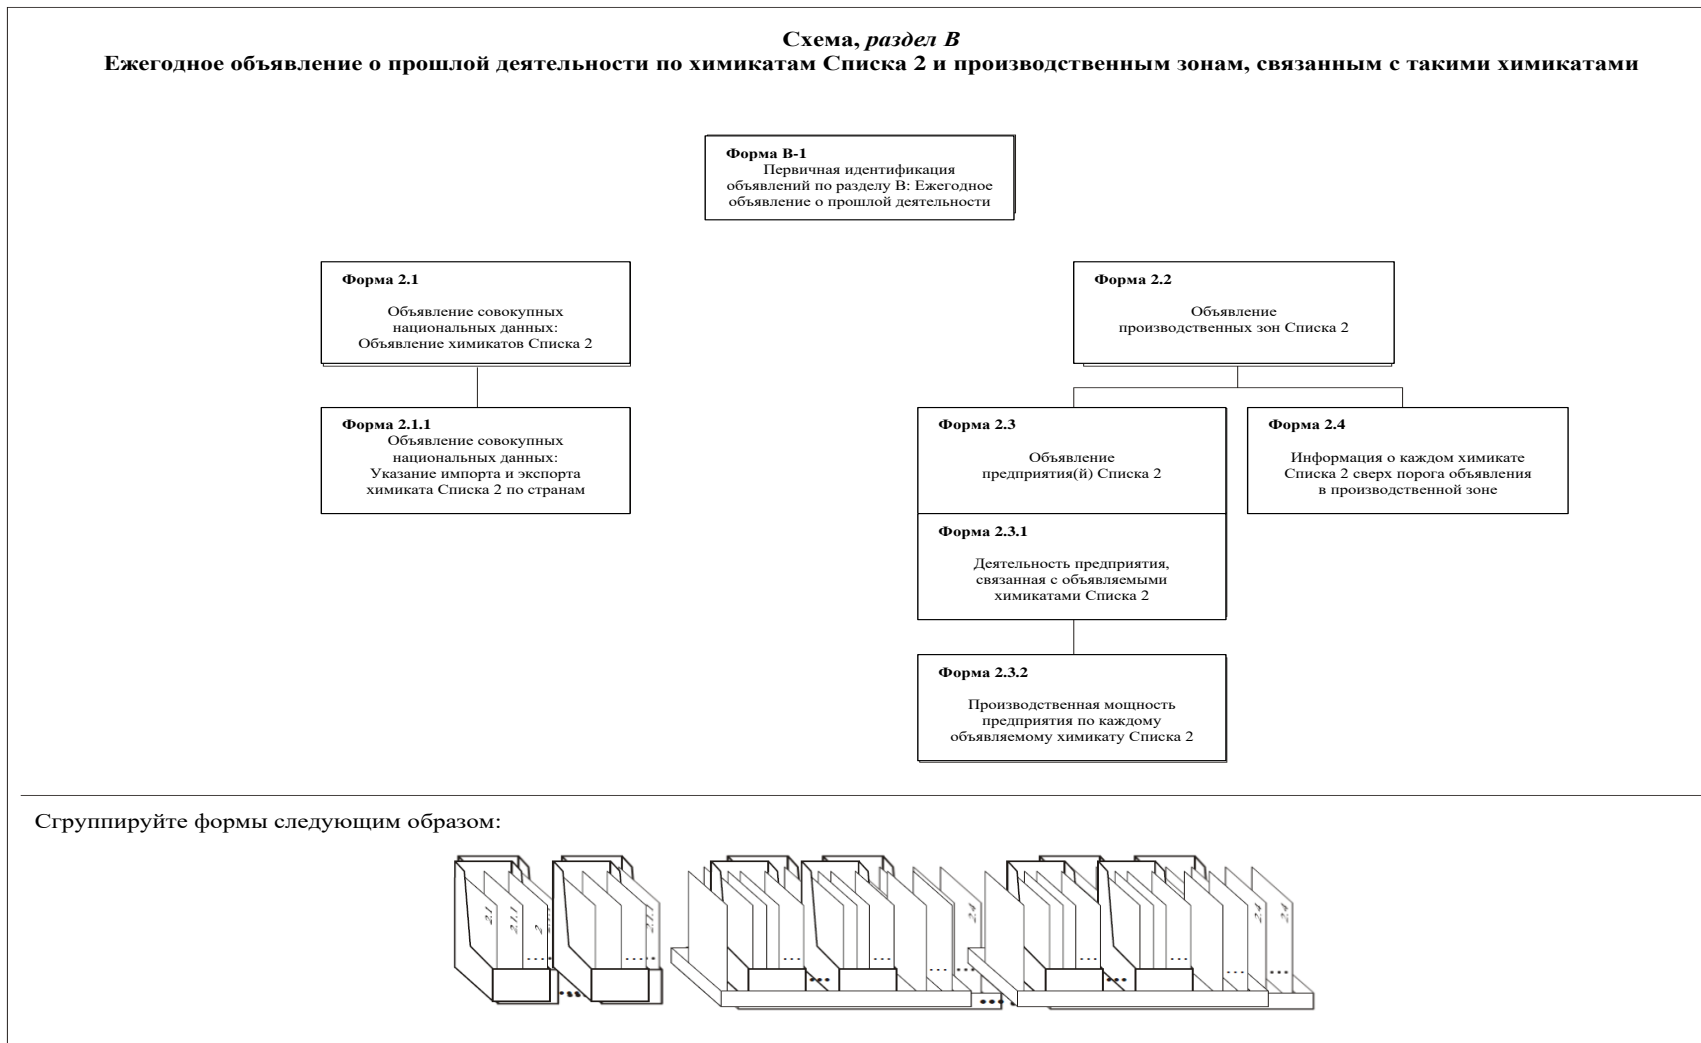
Схема, *раздел B*
Ежегодное объявление о прошлой деятельности по химикатам Списка 2 и производственным зонам, связанным с такими химикатами

Форма B-1
Первичная идентификация объявлений по разделу B: Ежегодное объявление о прошлой деятельности

Форма 2.1
Объявление совокупных национальных данных: Объявление химикатов Списка 2

Форма 2.1.1
Объявление совокупных национальных данных: Указание импорта и экспорта химиката Списка 2 по странам

Форма 2.2
Объявление производственных зон Списка 2

Форма 2.3
Объявление предприятия(й) Списка 2

Форма 2.3.1
Деятельность предприятия, связанная с объявляемыми химикатами Списка 2

Форма 2.3.2
Производственная мощность предприятия по каждому объявляемому химикату Списка 2

Форма 2.4
Информация о каждом химикате Списка 2 сверх порога объявления в производственной зоне

Сгруппируйте формы следующим образом:

2.1 2.1.1 2 2.1.1 2.4 2.4 2.4